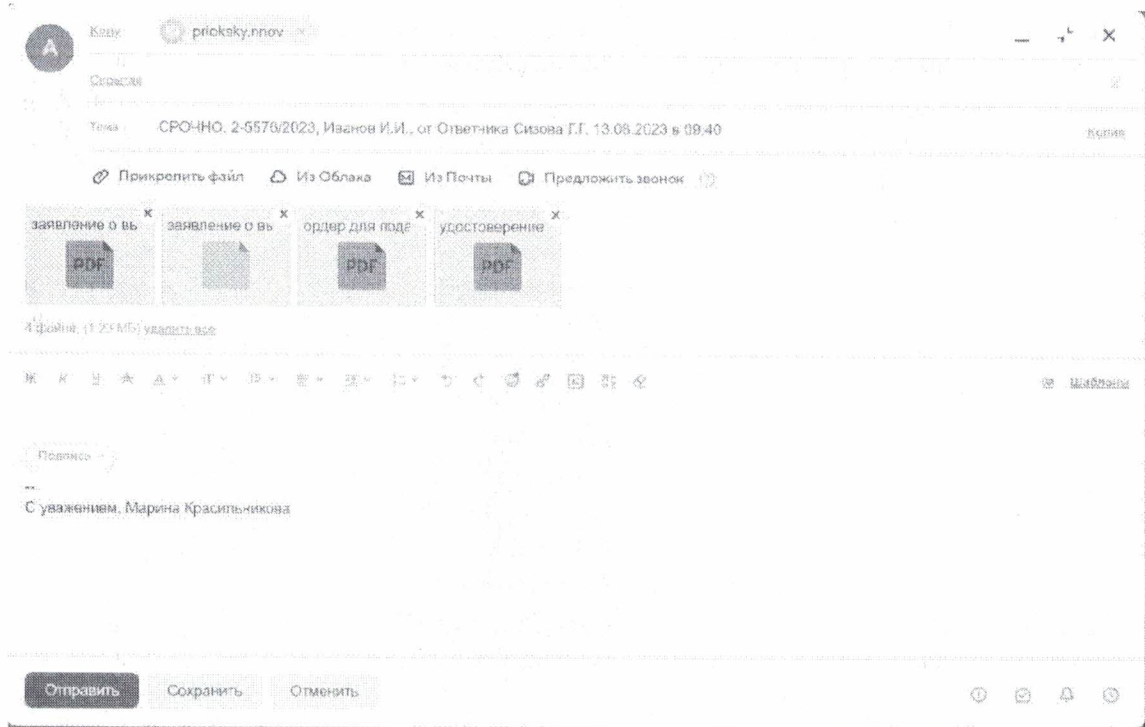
A

Кому prioksky.nnov

Отослал

Тема СРОЧНО. 2-5576/2023, Иванов И.И., от Ответчика Сизова Г.Г. 13.08.2023 в 09:40

Копия

Прикрепить файл Из Облака Из Почты Предложить звонок

заявление о вь
PDF

заявление о вь

ордер для пода
PDF

удостоверение
PDF

4 файла, (1.23 МБ) удалить все

Шаблоны

Подпись

--
С уважением, Марина Красильникова

Отправить Сохранить Отменить